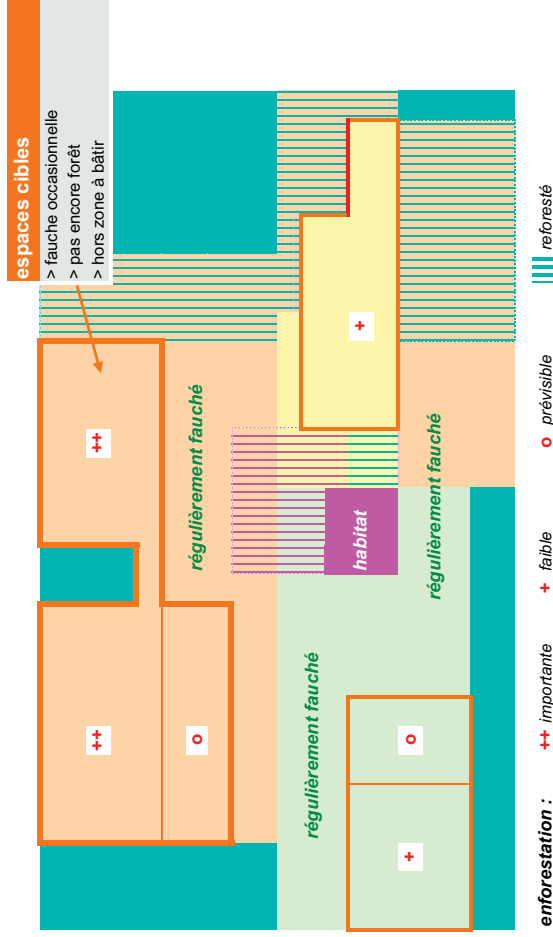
espaces cibles
> fauche occasionnelle
> pas encore forêt
> hors zone à bâtir

++

régulièrement fauché

+

habitat

régulièrement fauché

++

o

régulièrement fauché

o

+

enforestation : ++ importante + faible o prévisible reforesté